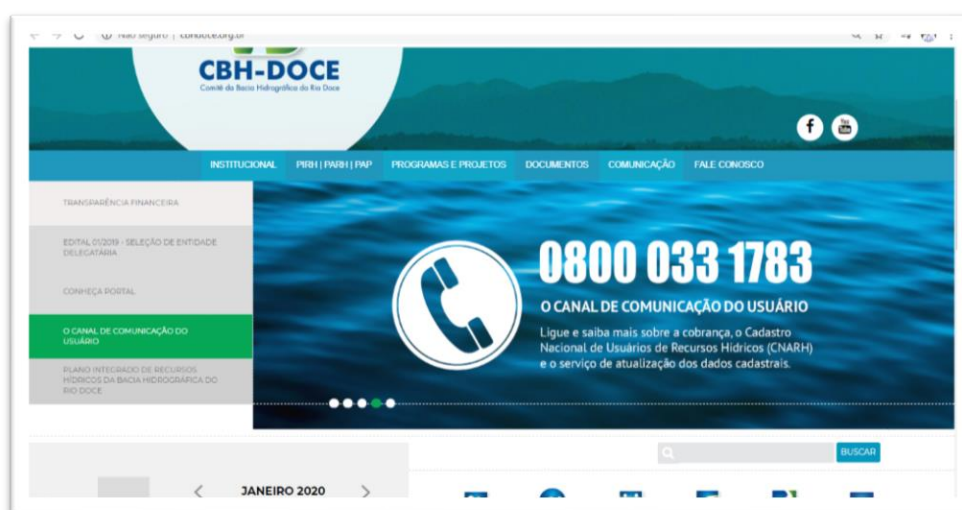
Não seguro | cbhdoce.org.br

CBH-DOCE
Comitê da Bacia Hidrográfica do Rio Doce

INSTITUCIONAL PIRH | PARH | PAP PROGRAMAS E PROJETOS DOCUMENTOS COMUNICAÇÃO FALE CONOSCO

TRANSPARÊNCIA FINANCEIRA

EDITAL 01/2019 - SELEÇÃO DE ENTIDADE DELEGATÁRIA

CONHEÇA PORTAL

O CANAL DE COMUNICAÇÃO DO USUÁRIO

PLANO INTEGRADO DE RECURSOS HÍDRICOS DA BACIA HIDROGRÁFICA DO RIO DOCE

0800 033 1783

O CANAL DE COMUNICAÇÃO DO USUÁRIO

Ligue e saiba mais sobre a cobrança, o Cadastro Nacional de Usuários de Recursos Hídricos (CNARH) e o serviço de atualização dos dados cadastrais.

BUSCAR

JANEIRO 2020